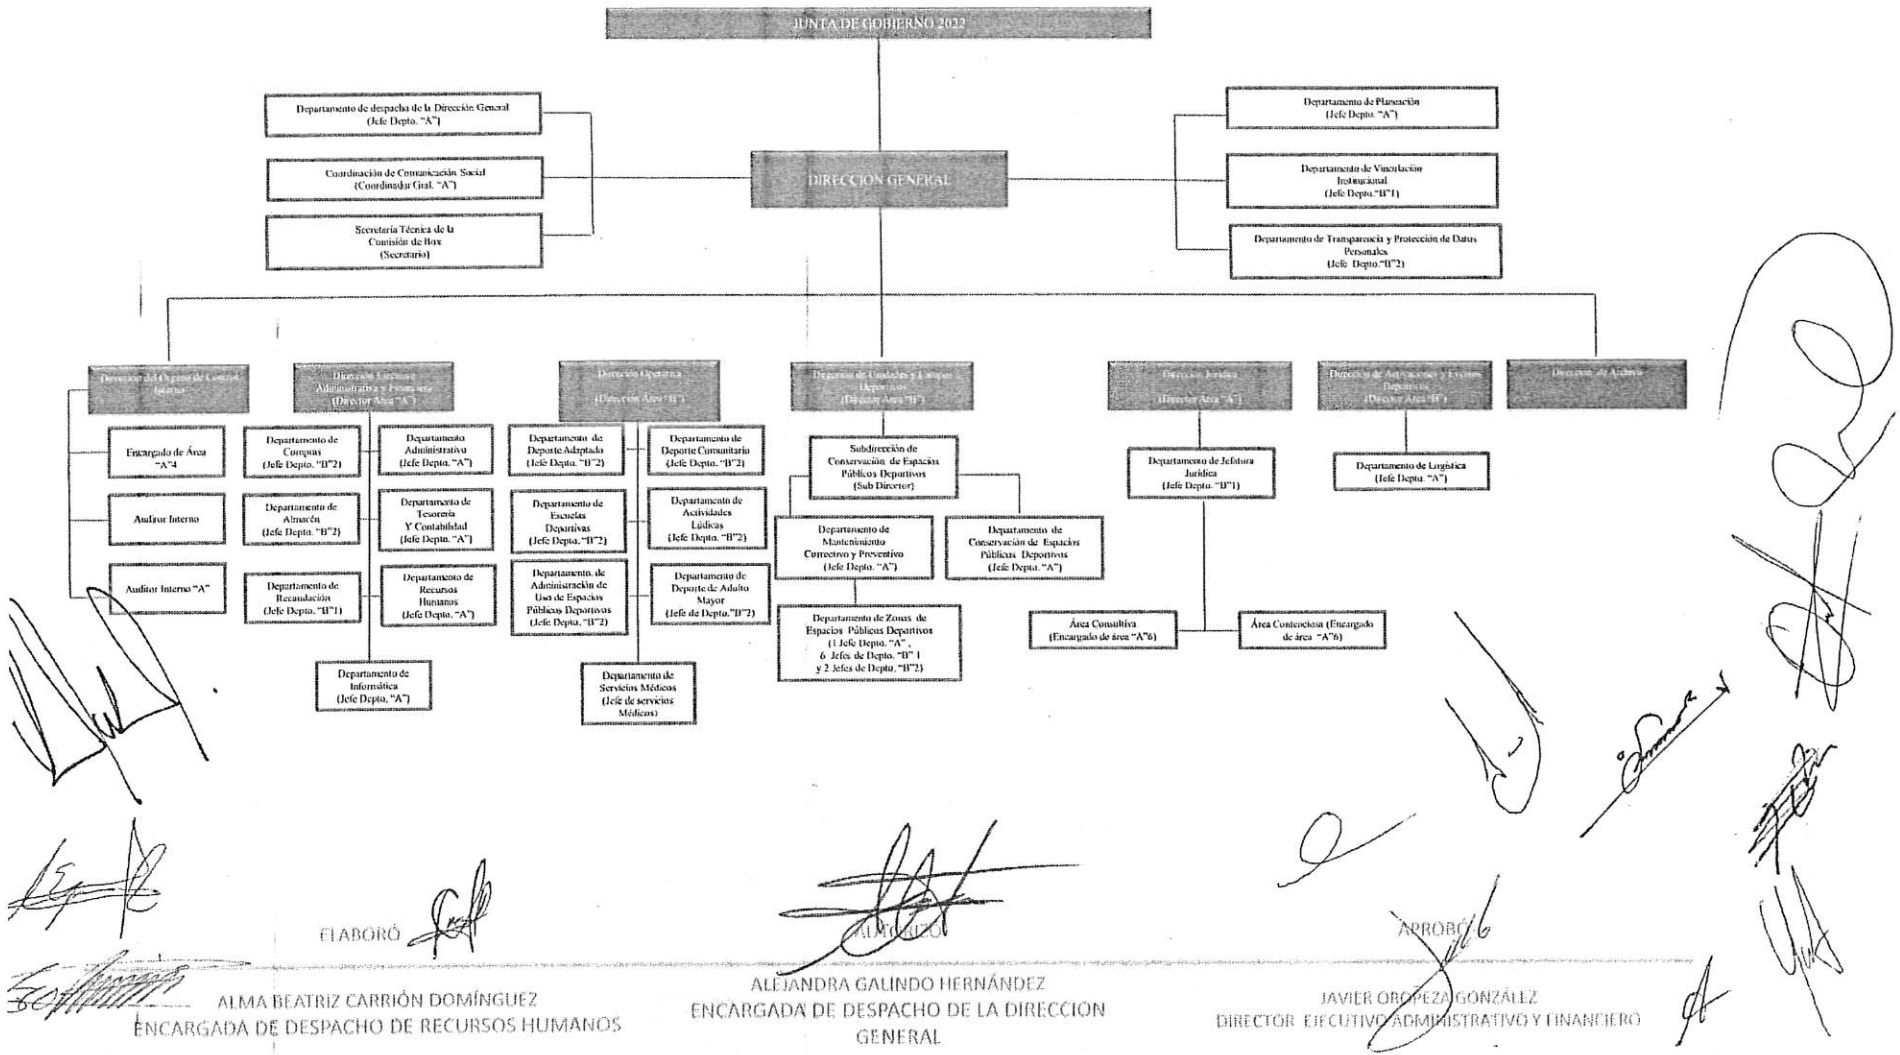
JUNTA DE GOBIERNO 2022

Departamento de despacho de la Dirección General (Jefe Depto. "A")

Coordinación de Comunicación Social (Coordinador Gral. "A")

Secretaría Técnica de la Comisión de Box (Secretario)

DIRECCIÓN GENERAL

Departamento de Planeación (Jefe Depto. "A")

Departamento de Vinculación Institucional (Jefe Depto."B"1)

Departamento de Transparencia y Protección de Datos Personales (Jefe Depto."B"2)

Dirección del Órgano de Control Interno

Encargado de Área "A"4

Auditor Interno

Auditor Interno "A"

Dirección Ejecutiva Administrativa y Financiera (Director Área "A")

Departamento de Compras (Jefe Depto. "B"2)

Departamento de Almacén (Jefe Depto. "B"2)

Departamento de Recaudación (Jefe Depto. "B"1)

Departamento Administrativo (Jefe Depto. "A")

Departamento de Tesorería Y Contabilidad (Jefe Depto. "A")

Departamento de Recursos Humanos (Jefe Depto. "A")

Departamento de Informática (Jefe Depto. "A")

Dirección Operativa (Dirección Área "B")

Departamento de Deporte Adaptado (Jefe Depto. "B"2)

Departamento de Escuelas Deportivas (Jefe Depto. "B"2)

Departamento de Administración de Uso de Espacios Públicos Deportivos (Jefe Depto. "B"2)

Departamento de Deporte Comunitario (Jefe Depto. "B"2)

Departamento de Actividades Lúdicas (Jefe Depto. "B"2)

Departamento de Deporte de Adulto Mayor (Jefe de Depto."B"2)

Departamento de Servicios Médicos (Jefe de servicios Médicos)

Dirección de Unidades y Campos Deportivos (Director Área "B")

Subdirección de Conservación de Espacios Públicos Deportivos (Sub Director)

Departamento de Mantenimiento Correctivo y Preventivo (Jefe Depto. "A")

Departamento de Conservación de Espacios Públicos Deportivos (Jefe Depto. "A")

Departamento de Zonas de Espacios Públicos Deportivos (1 Jefe Depto. "A", 6 Jefes de Depto. "B" 1 y 2 Jefes de Depto. "B"2)

Dirección Jurídica (Director Área "A")

Departamento de Jefatura Jurídica (Jefe Depto. "B"1)

Área Consultiva (Encargado de área "A"6)

Área Contenciosa (Encargado de área "A"6)

Dirección de Activaciones y Eventos Deportivos (Director Área "B")

Departamento de Logística (Jefe Depto. "A")

Dirección de Archivo

ELABORÓ

ALMA BEATRIZ CARRIÓN DOMÍNGUEZ
ENCARGADA DE DESPACHO DE RECURSOS HUMANOS

AUTORIZÓ

ALEJANDRA GALINDO HERNÁNDEZ
ENCARGADA DE DESPACHO DE LA DIRECCION GENERAL

APROBÓ

JAVIER OROPEZA GONZÁLEZ
DIRECTOR EJECUTIVO ADMINISTRATIVO Y FINANCIERO